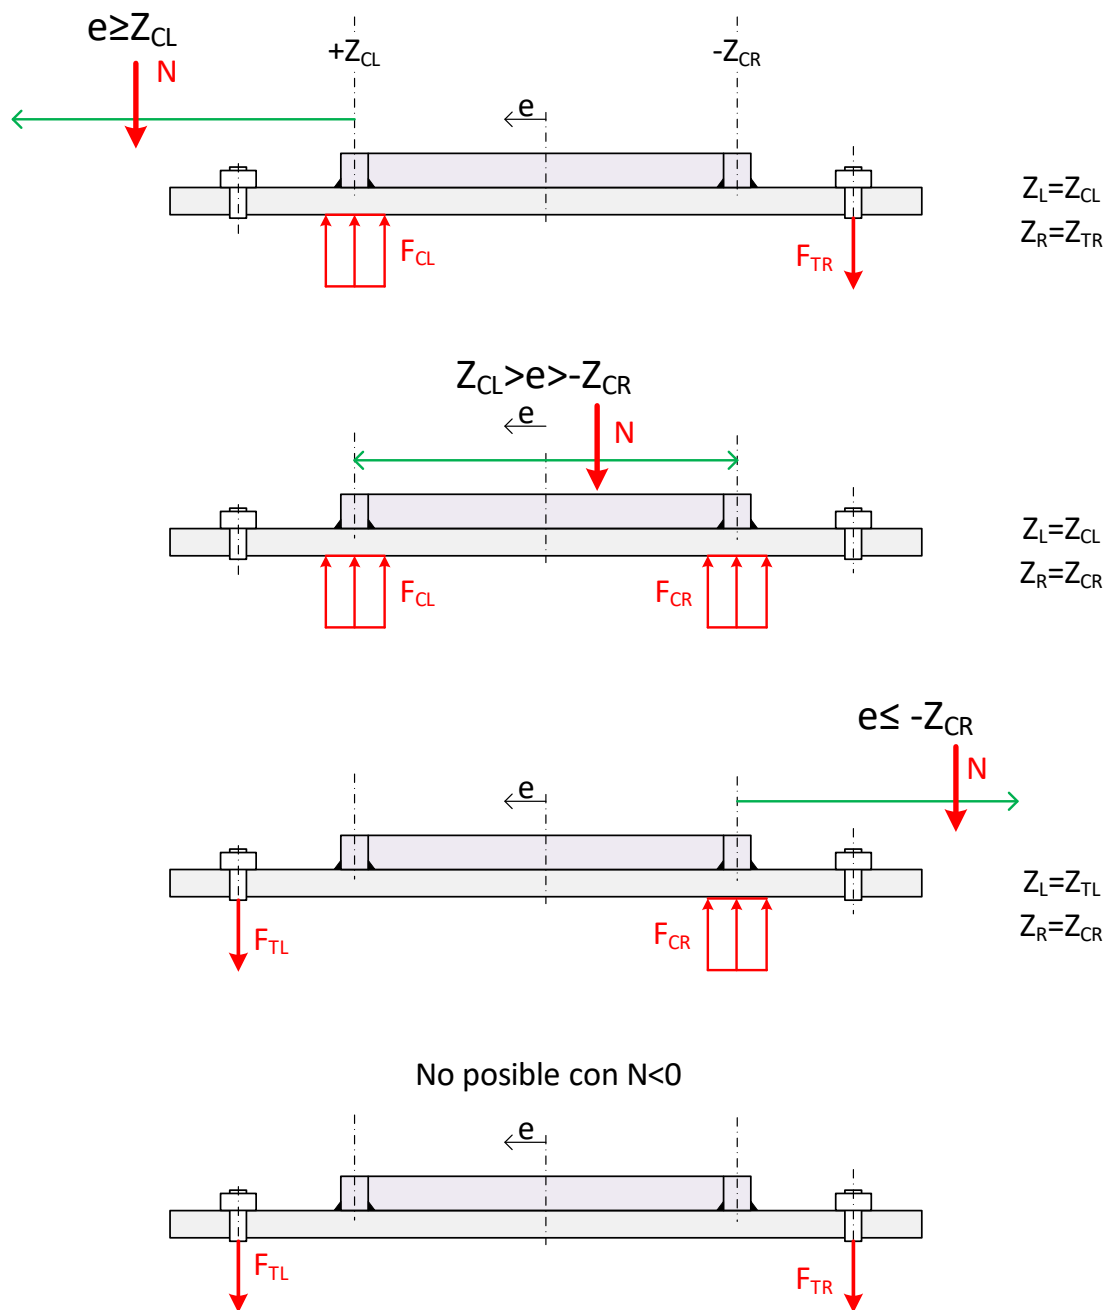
$e \geq Z_{CL}$

$+Z_{CL}$

$-Z_{CR}$

N

e

$Z_L=Z_{CL}$
$Z_R=Z_{TR}$

$F_{CL}$

$F_{TR}$

$Z_{CL}>e>-Z_{CR}$

e

N

$Z_L=Z_{CL}$
$Z_R=Z_{CR}$

$F_{CL}$

$F_{CR}$

$e \leq -Z_{CR}$

N

e

$Z_L=Z_{TL}$
$Z_R=Z_{CR}$

$F_{TL}$

$F_{CR}$

No posible con N<0

e

$F_{TL}$

$F_{TR}$